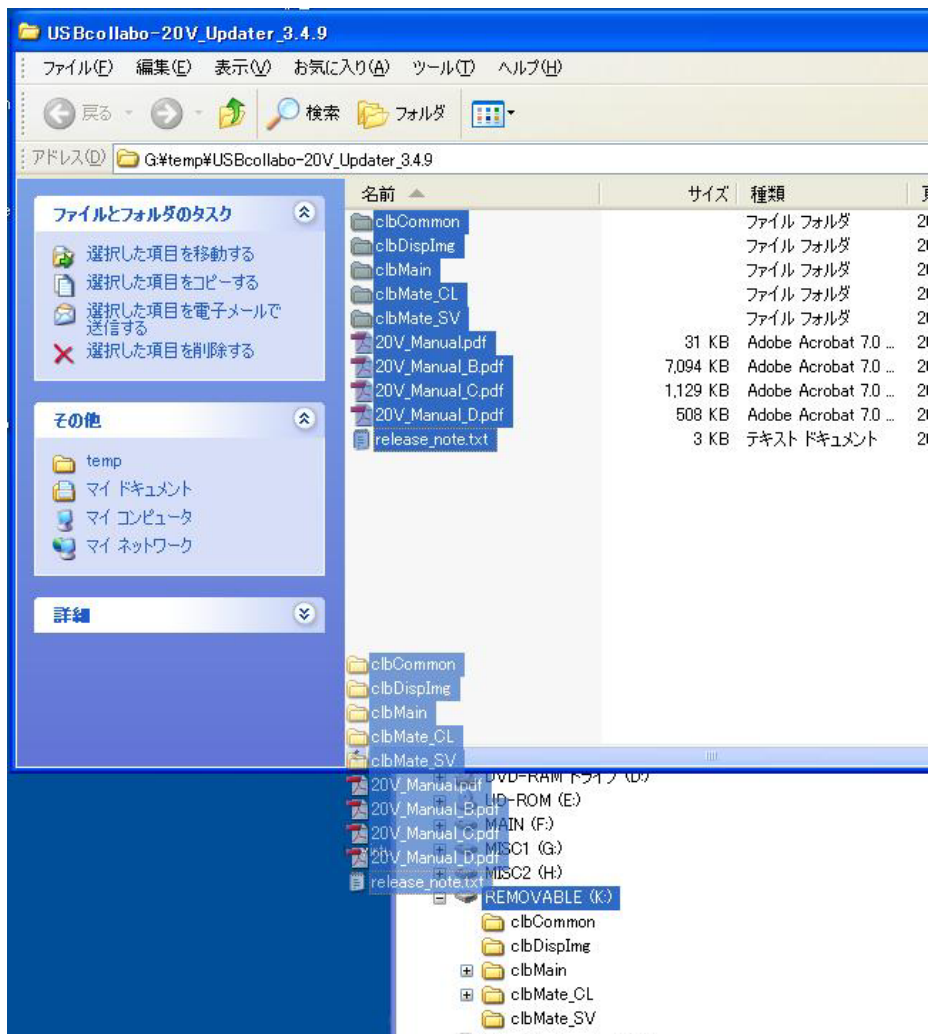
USBcollabo-20V_Updater_3.4.9

ファイル(F) 編集(E) 表示(V) お気に入り(A) ツール(T) ヘルプ(H)

戻る 検索 フォルダ

アドレス(D) G:¥temp¥USBcollabo-20V_Updater_3.4.9

ファイルとフォルダのタスク

選択した項目を移動する
選択した項目をコピーする
選択した項目を電子メールで送信する
選択した項目を削除する

その他

temp
マイ ドキュメント
マイ コンピュータ
マイ ネットワーク

詳細

| 名前 | サイズ | 種類 | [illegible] |
|---|---|---|---|
| clbCommon | | ファイル フォルダ | 2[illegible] |
| clbDispImg | | ファイル フォルダ | 2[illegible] |
| clbMain | | ファイル フォルダ | 2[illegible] |
| clbMate_CL | | ファイル フォルダ | 2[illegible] |
| clbMate_SV | | ファイル フォルダ | 2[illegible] |
| 20V_Manual.pdf | 31 KB | Adobe Acrobat 7.0 ... | 2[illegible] |
| 20V_Manual_B.pdf | 7,094 KB | Adobe Acrobat 7.0 ... | 2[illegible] |
| 20V_Manual_C.pdf | 1,129 KB | Adobe Acrobat 7.0 ... | 2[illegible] |
| 20V_Manual_D.pdf | 508 KB | Adobe Acrobat 7.0 ... | 2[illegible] |
| release_note.txt | 3 KB | テキスト ドキュメント | 2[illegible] |

clbCommon
clbDispImg
clbMain
clbMate_CL
clbMate_SV
20V_Manual.pdf
20V_Manual_B.pdf
20V_Manual_C.pdf
20V_Manual_D.pdf
release_note.txt

DVD-RAM ドライブ (D:)
CD-ROM (E:)
MAIN (F:)
MISC1 (G:)
MISC2 (H:)
REMOVABLE (K:)
clbCommon
clbDispImg
clbMain
clbMate_CL
clbMate_SV